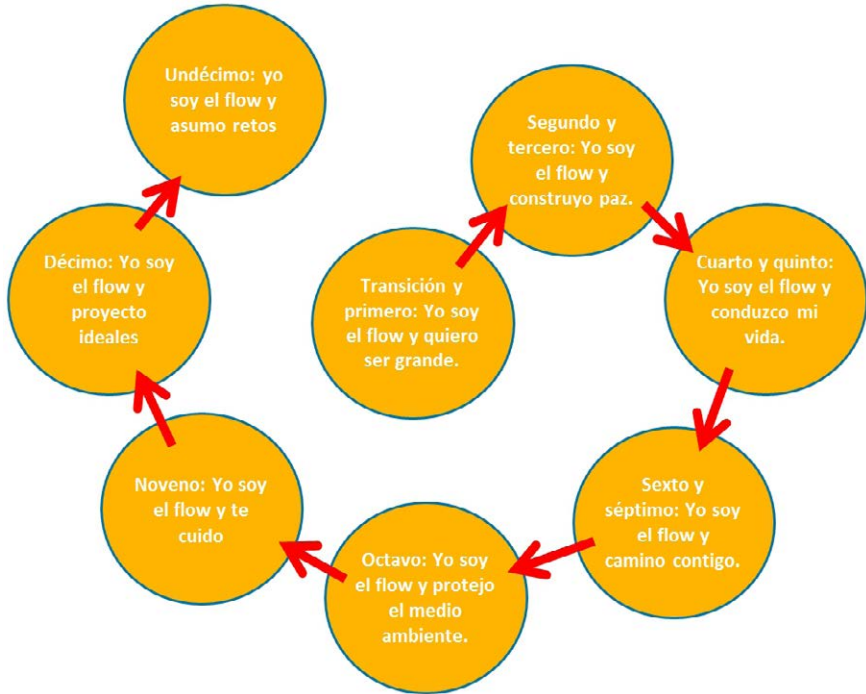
Transición y primero: Yo soy el flow y quiero ser grande.

Segundo y tercero: Yo soy el flow y construyo paz.

Cuarto y quinto: Yo soy el flow y conduzco mi vida.

Sexto y séptimo: Yo soy el flow y camino contigo.

Octavo: Yo soy el flow y protejo el medio ambiente.

Noveno: Yo soy el flow y te cuido

Décimo: Yo soy el flow y proyecto ideales

Undécimo: yo soy el flow y asumo retos